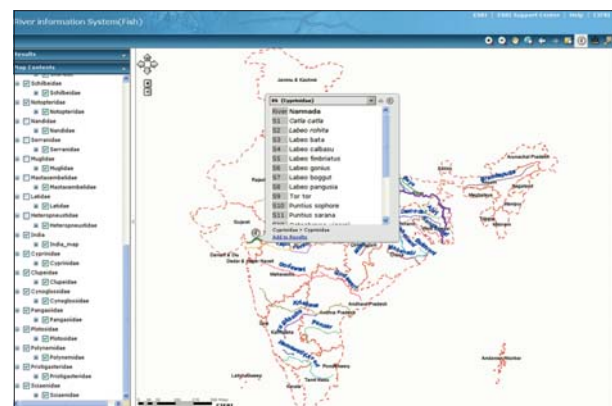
River Information System(Fish)

ESRI | ESRI Support Center | Help | Links

Results

Map Contents

Schilbeidae
Schilbeidae
Notopteridae
Notopteridae
Nandidae
Nandidae
Serranidae
Serranidae
Mugilidae
Mugilidae
Mastacembelidae
Mastacembelidae
Lebidae
Lebidae
Heteropneustidae
Heteropneustidae
India
India_map
Cyprinidae
Cyprinidae
Clupeidae
Clupeidae
Cynoglossidae
Cynoglossidae
Pangasiidae
Pangasiidae
Plotosidae
Plotosidae
Polynemidae
Polynemidae
Pristigasteridae
Pristigasteridae
Sciaenidae
Sciaenidae

Jammu & Kashmir

06 (Cyprinidae)

| River | Narmada |
|---|---|
| S1 | Catla catla |
| S2 | Labeo rohita |
| S3 | Labeo bata |
| S4 | Labeo calbasu |
| S5 | Labeo fimbriatus |
| S6 | Labeo gonius |
| S7 | Labeo boggut |
| S8 | Labeo pangusia |
| S9 | Tor tor |
| S10 | Puntius sophore |
| S11 | Puntius sarana |

Cyprinidae » Cyprinidae
Add to Results

Arunachal Pradesh
Nagaland
Tripura
Mizoram
Gujarat
Daman & Diu
Dadar & Nagar Haveli
Andhra Pradesh
Andhra Pradesh
Pondicherry
Tamil Nadu
Lakshadweep
Andaman Nicobar
ESRI